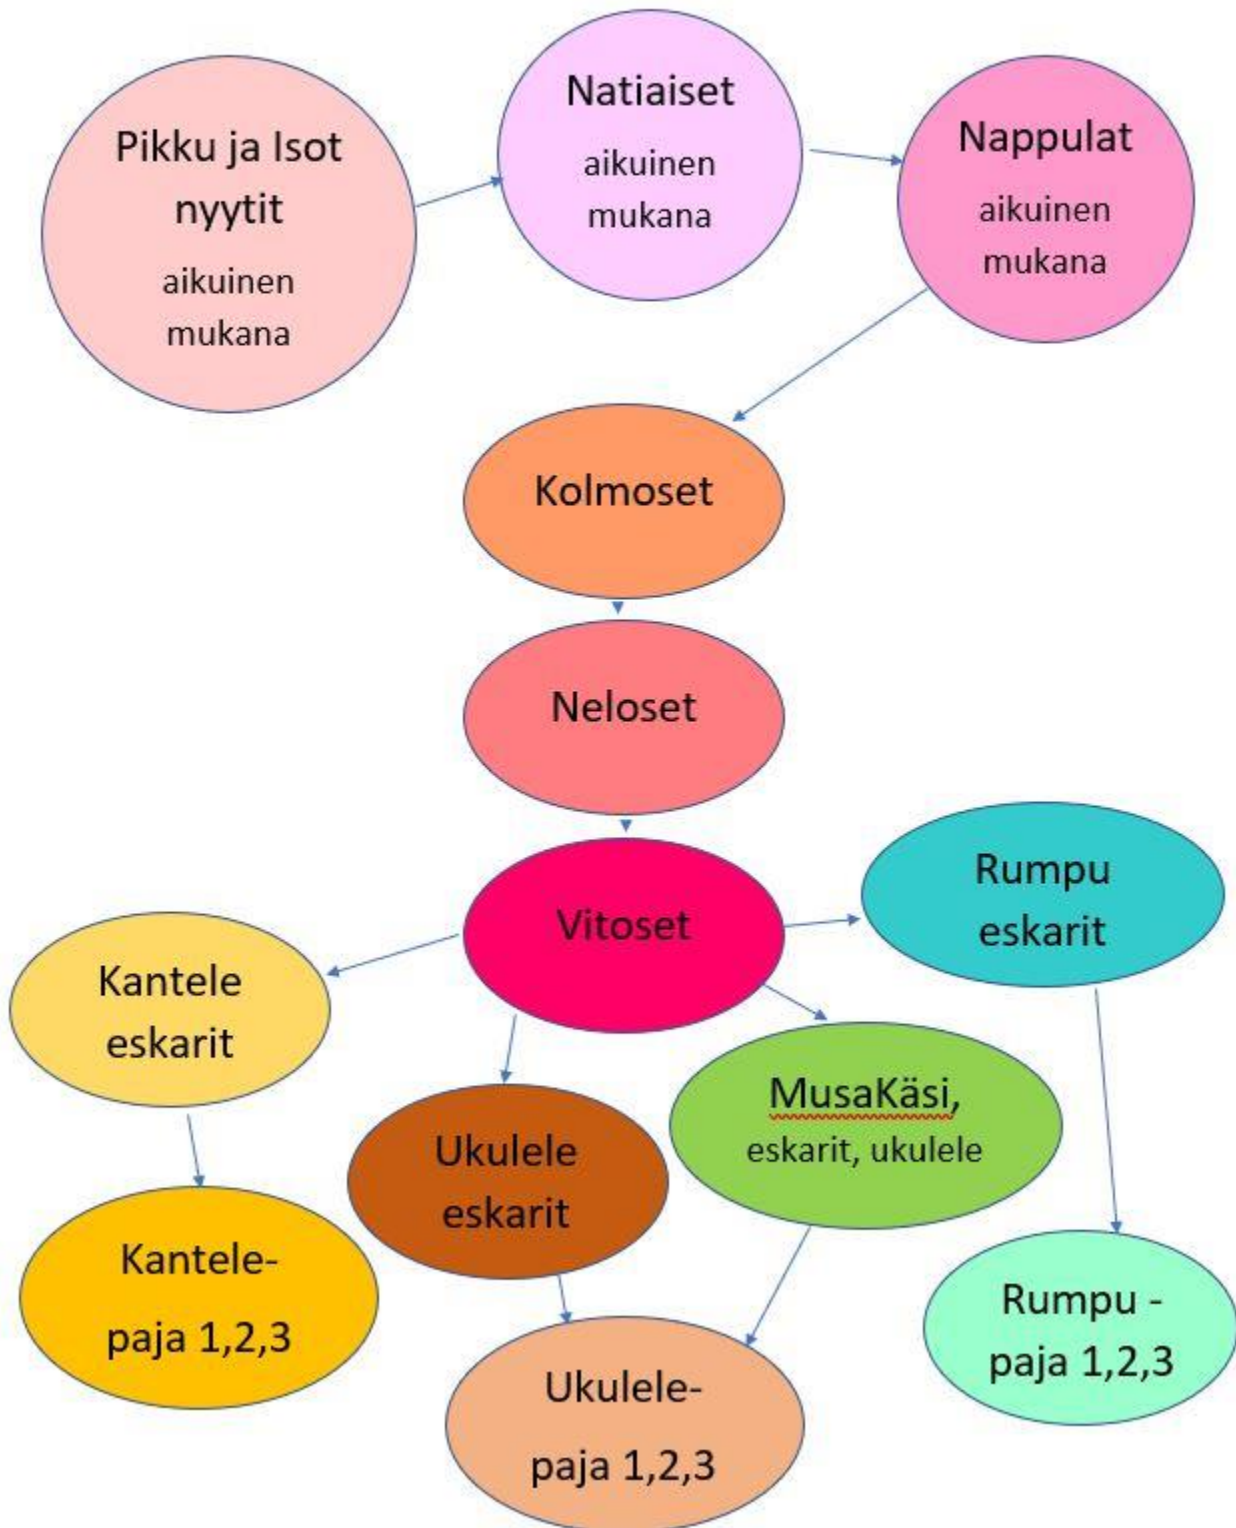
Pikku ja Isot nyytit
aikuinen mukana

Natiaiset
aikuinen mukana

Nappulat
aikuinen mukana

Kolmoset

Neloset

Vitoset

Rumpu eskarit

Kantele eskarit

MusaKäsi,
eskarit, ukulele

Ukulele eskarit

Kantele-paja 1,2,3

Rumpu -paja 1,2,3

Ukulele-paja 1,2,3